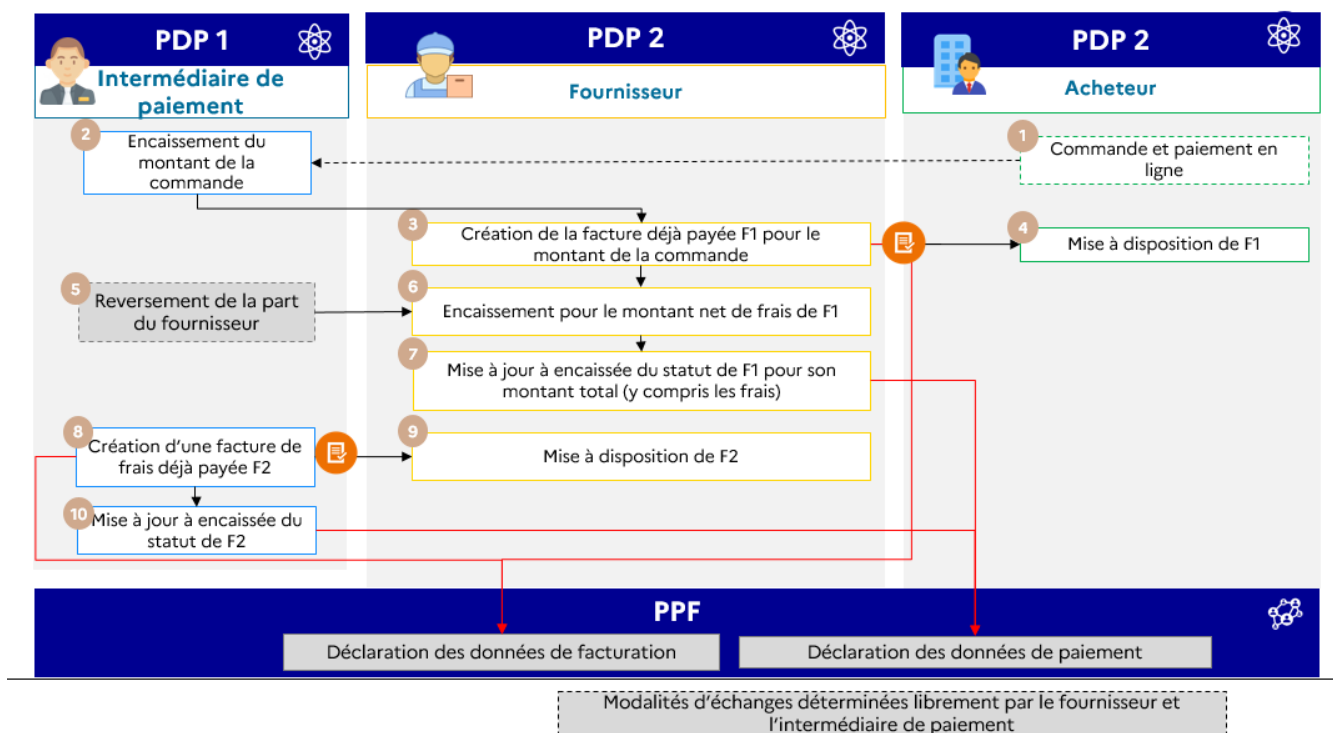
PDP 1

Intermédiaire de paiement

PDP 2

Fournisseur

PDP 2

Acheteur

1 Commande et paiement en ligne

2 Encaissement du montant de la commande

3 Création de la facture déjà payée F1 pour le montant de la commande

4 Mise à disposition de F1

5 Reversement de la part du fournisseur

6 Encaissement pour le montant net de frais de F1

7 Mise à jour à encaissée du statut de F1 pour son montant total (y compris les frais)

8 Création d'une facture de frais déjà payée F2

9 Mise à disposition de F2

10 Mise à jour à encaissée du statut de F2

PPF

Déclaration des données de facturation

Déclaration des données de paiement

Modalités d'échanges déterminées librement par le fournisseur et l'intermédiaire de paiement